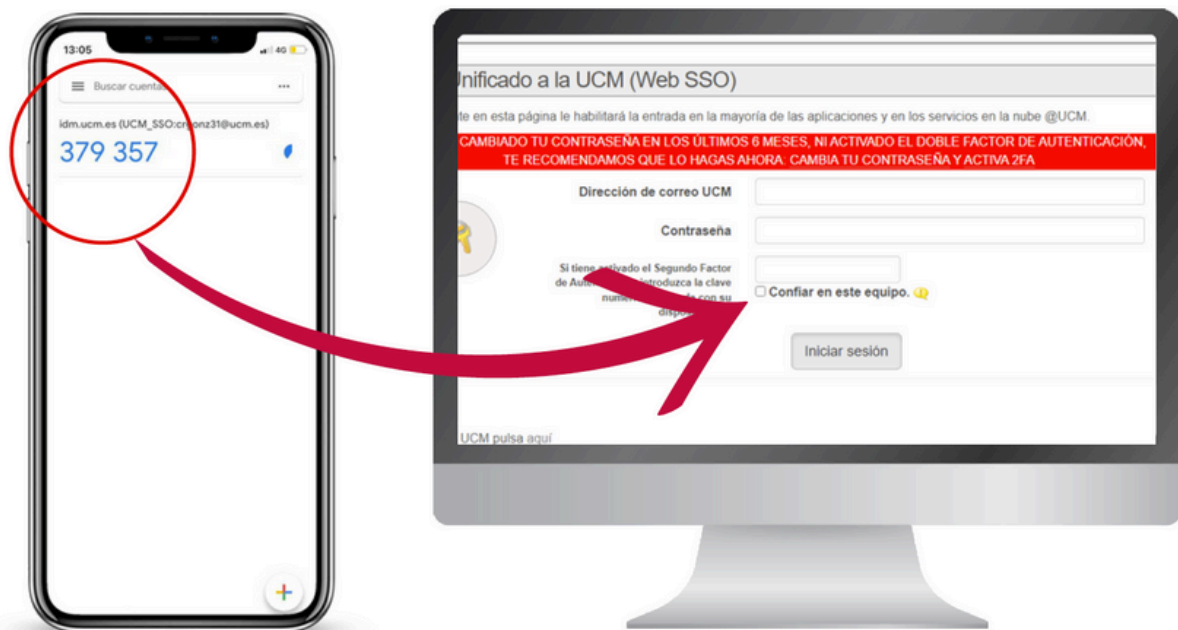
13:05
4G

Buscar cuentas

idm.ucm.es (UCM_SSO:cr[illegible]onz31@ucm.es)
379 357

Unificado a la UCM (Web SSO)

te en esta página le habilitará la entrada en la mayoría de las aplicaciones y en los servicios en la nube @UCM.

CAMBIADO TU CONTRASEÑA EN LOS ÚLTIMOS 6 MESES, NI ACTIVADO EL DOBLE FACTOR DE AUTENTICACIÓN, TE RECOMENDAMOS QUE LO HAGAS AHORA: CAMBIA TU CONTRASEÑA Y ACTIVA 2FA

Dirección de correo UCM

Contraseña

Si tiene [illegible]ado el Segundo Factor de Aut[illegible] introduzca la clave num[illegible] con su dispo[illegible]

Confiar en este equipo.

Iniciar sesión

UCM pulsa aquí